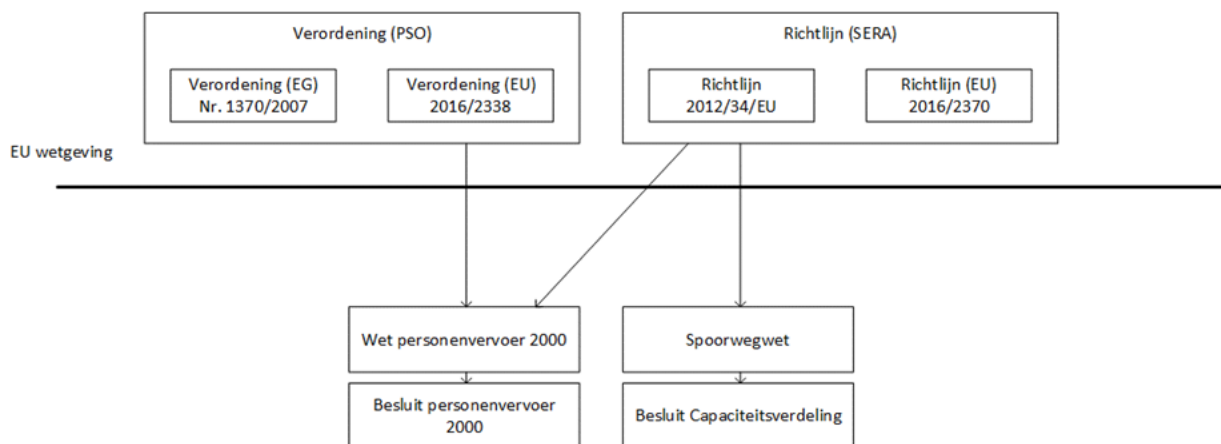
Verordening (PSO)

Verordening (EG)
Nr. 1370/2007

Verordening (EU)
2016/2338

Richtlijn (SERA)

Richtlijn
2012/34/EU

Richtlijn (EU)
2016/2370

EU wetgeving

Wet personenvervoer 2000

Spoorwegwet

Besluit personenvervoer 2000

Besluit Capaciteitsverdeling